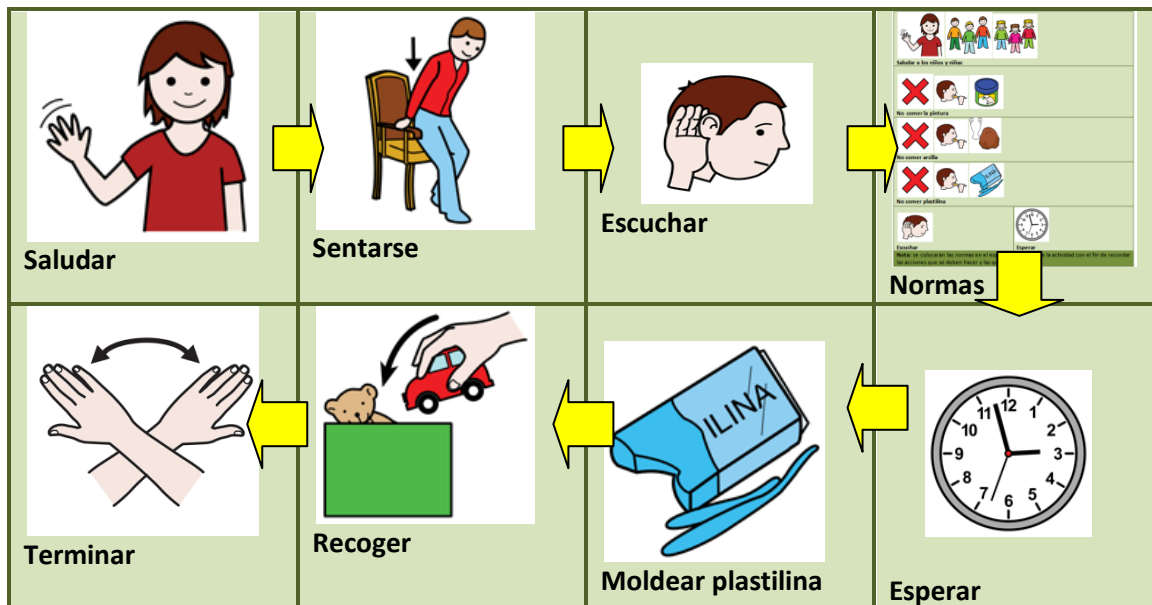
Saludar

Sentarse

Escuchar

Saludar a los niños y niñas

No comer la pintura

No comer arcilla

No comer plastilina

Escuchar

Esperar

Nota: se colocarán las normas en el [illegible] la actividad con el fin de recordar las acciones que se deben hacer y las q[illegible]

Normas

Terminar

Recoger

ILINA

Moldear plastilina

12 1 2 3 4 5 6 7 8 9 10 11

Esperar